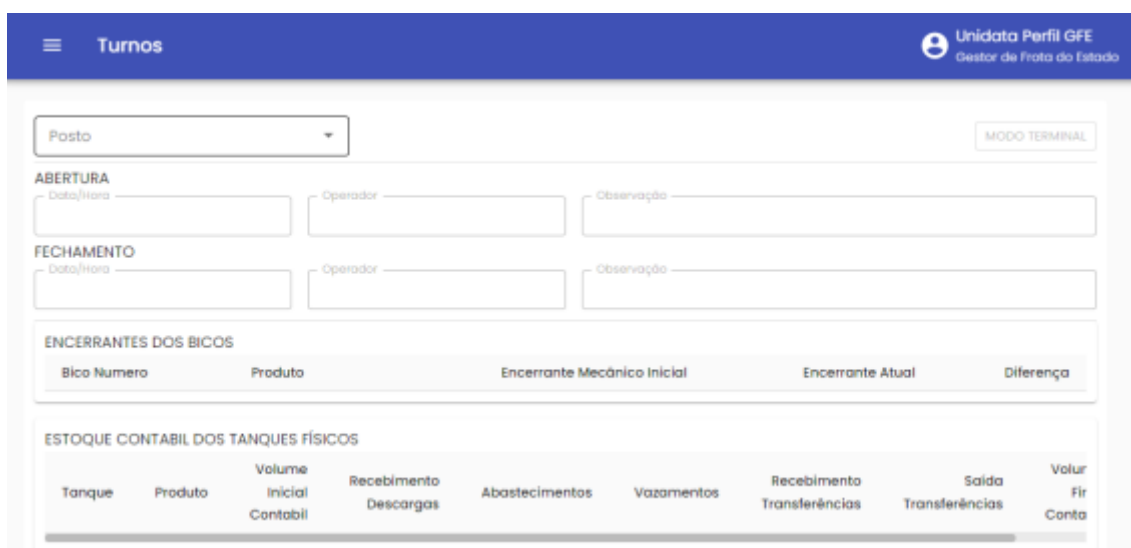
Turnos

Unidata Perfil GFE
Gestor de Frota do Estado

Posto

MODO TERMINAL

ABERTURA
Data/Hora
Operador
Observação

FECHAMENTO
Data/Hora
Operador
Observação

ENCERRANTES DOS BICOS

| Bico Numero | Produto | Encerrante Mecânico Inicial | Encerrante Atual | Diferença |
|---|---|---|---|---|

ESTOQUE CONTABIL DOS TANQUES FÍSICOS

| Tanque | Produto | Volume Inicial Contabil | Recebimento Descargas | Abastecimentos | Vazamentos | Recebimento Transferências | Saída Transferências | Volur Fir Conta |
|---|---|---|---|---|---|---|---|---|